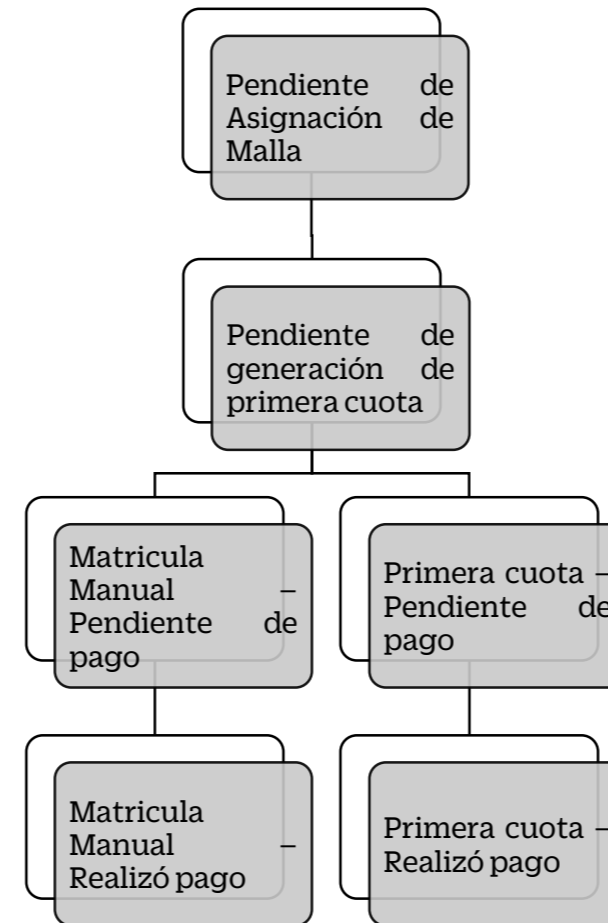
Pendiente de Asignación de Malla

Pendiente de generación de primera cuota

Matricula Manual – Pendiente de pago

Primera cuota – Pendiente de pago

Matricula Manual – Realizó pago

Primera cuota – Realizó pago